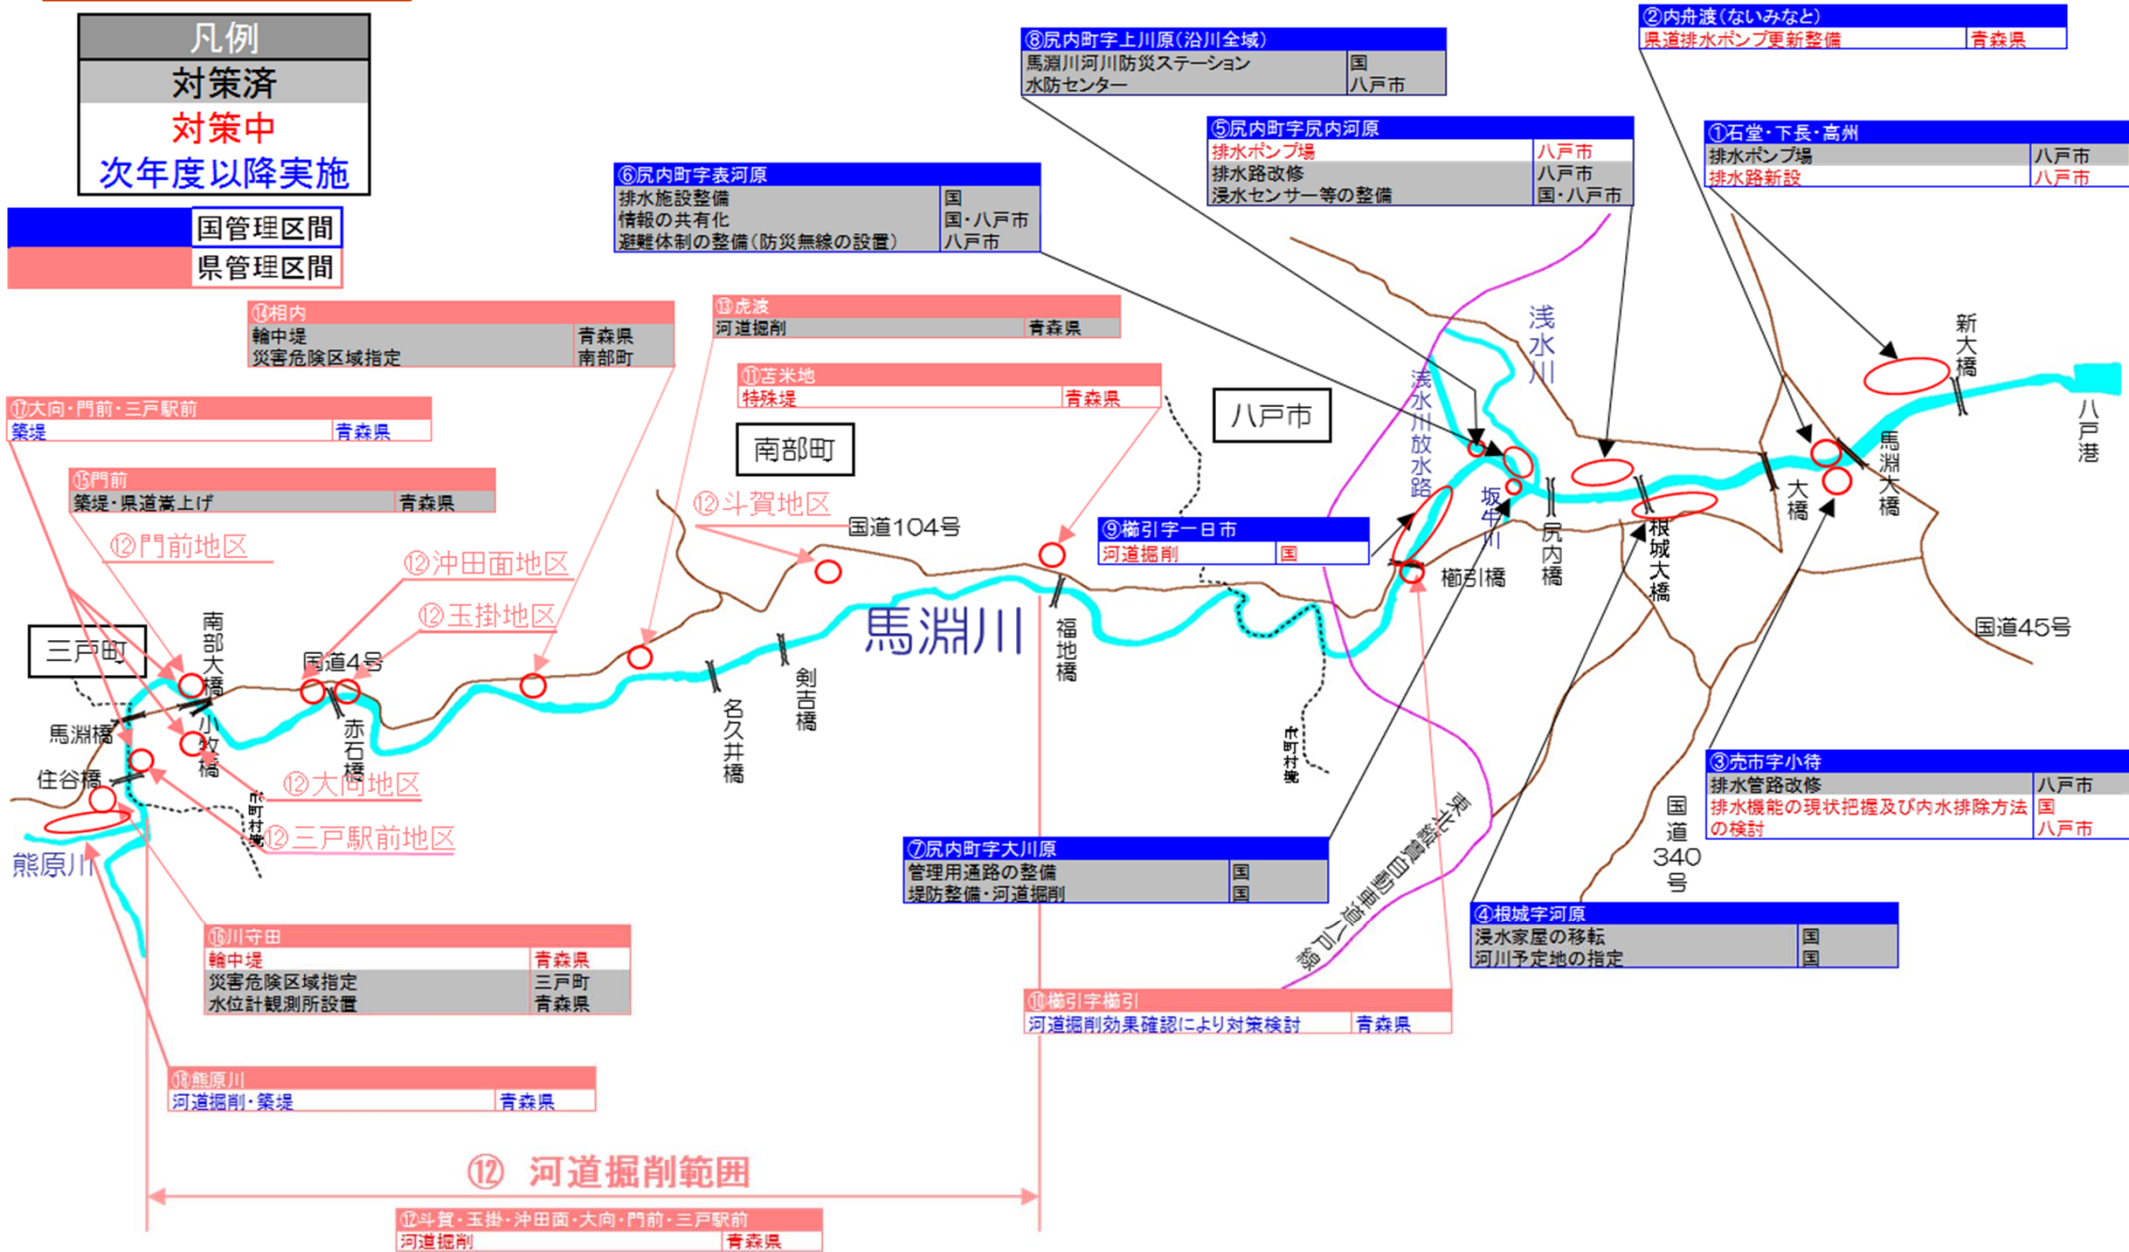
凡例
対策済
対策中
次年度以降実施

国管理区間
県管理区間

⑧尻内町字上川原(沿川全域)
| 馬淵川河川防災ステーション | 国 |
| 水防センター | 八戸市 |

②内舟渡(ないみなと)
| 県道排水ポンプ更新整備 | 青森県 |

⑤尻内町字尻内河原
| 排水ポンプ場 | 八戸市 |
| 排水路改修 | 八戸市 |
| 浸水センサー等の整備 | 国・八戸市 |

①石堂・下長・高州
| 排水ポンプ場 | 八戸市 |
| 排水路新設 | 八戸市 |

⑥尻内町字表河原
| 排水施設整備 | 国 |
| 情報の共有化 | 国・八戸市 |
| 避難体制の整備(防災無線の設置) | 八戸市 |

⑭相内
| 輪中堤 | 青森県 |
| 災害危険区域指定 | 南部町 |

⑬虎渡
| 河道掘削 | 青森県 |

⑪苫米地
| 特殊堤 | 青森県 |

⑰大向・門前・三戸駅前
| 築堤 | 青森県 |

⑮門前
| 築堤・県道嵩上げ | 青森県 |

八戸市
南部町
三戸町

浅水川
浅水川放水路
坂牛川
新大橋
八戸港
馬淵大橋
大橋
尻内橋
根城大橋
櫛引橋
国道45号
国道340号
国道104号
国道4号
馬淵川
福地橋
剣吉橋
名久井橋
赤石橋
小牧橋
南部大橋
馬淵橋
住谷橋
熊原川
市町村境
東北縦貫自動車道八戸線

⑫斗賀地区
⑫門前地区
⑫沖田面地区
⑫玉掛地区
⑫大向地区
⑫三戸駅前地区

⑨櫛引字一日市
| 河道掘削 | 国 |

③売市字小待
| 排水管路改修 | 八戸市 |
| 排水機能の現状把握及び内水排除方法の検討 | 国 八戸市 |

⑦尻内町字大川原
| 管理用通路の整備 | 国 |
| 堤防整備・河道掘削 | 国 |

④根城字河原
| 浸水家屋の移転 | 国 |
| 河川予定地の指定 | 国 |

⑯川守田
| 輪中堤 | 青森県 |
| 災害危険区域指定 | 三戸町 |
| 水位計観測所設置 | 青森県 |

⑩櫛引字櫛引
| 河道掘削効果確認により対策検討 | 青森県 |

⑱熊原川
| 河道掘削・築堤 | 青森県 |

⑫ 河道掘削範囲

⑫斗賀・玉掛・沖田面・大向・門前・三戸駅前
| 河道掘削 | 青森県 |